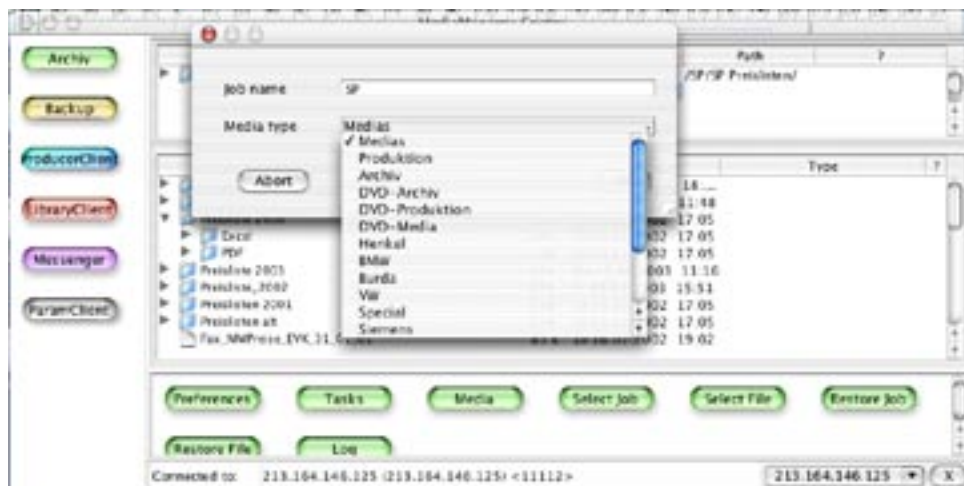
Archiv

Backup

ProducerClient

LibraryClient

Messenger

ParamClient

Job name SP

Media type Medias

✓ Medias
Produktion
Archiv
DVD-Archiv
DVD-Produktion
DVD-Media
Henkel
BMW
Burda
VW
Special
Siemens

Abort

Path
/SP/SP Preislisten/

Type

Dexit
PDF
Preisliste 2003
Preisliste_2002
Preislisten 2001
Preislisten alt
Fax_MMPresse_EVK_11.6.

16...
11:48
17 05
02 17 05
02 17 05
003 11:16
03 15:51
02 17 05
02 17 05
02 19 02

Preferences
Tasks
Media
Select Job
Select File
Restore Job
Restore File
Log

Connected to: 213.164.146.125 (213.164.146.125) <11112>

213.164.146.125